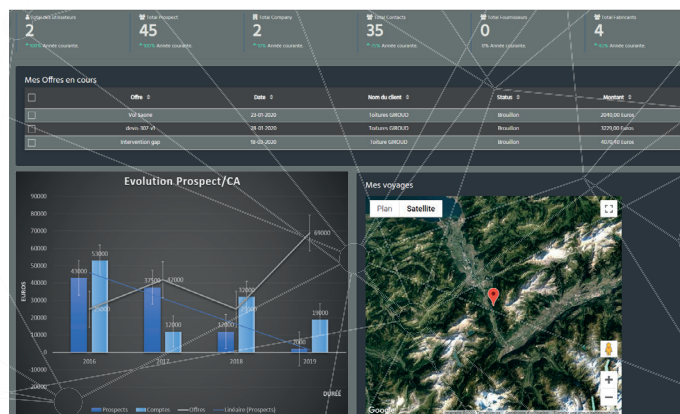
Total Utilisateurs
2
100% Année courante.

Total Prospect
45
100% Année courante.

Total Company
2
10% Année courante.

Total Contacts
35
10% Année courante.

Total Fournisseurs
0
0% Année courante.

Total Fabricants
4
40% Année courante.

Mes Offres en cours

| | Offre | Date | Nom du client | Status | Montant |
|---|---|---|---|---|---|
| | Vol Saone | 23-01-2020 | Toitures GIROUD | Brouillon | 2040,00 Euros |
| | devis 107 v1 | 28-01-2020 | Toitures GIROUD | Brouillon | 3279,00 Euros |
| | Intervention gap | 18-03-2020 | toiture GIROUD | Brouillon | 4070,40 Euros |

Evolution Prospect/CA

90000
80000
70000
60000
50000
40000
30000
20000
10000
0
-10000
-20000

EUROS

43000
53000
25000
37000
32000
12000
12000
32000
18000
69000
2000
19000

2016
2017
2018
2019

DURÉE

Prospects
Comptes
Offres
Linéaire (Prospects)

Mes voyages

Plan
Satellite

Google